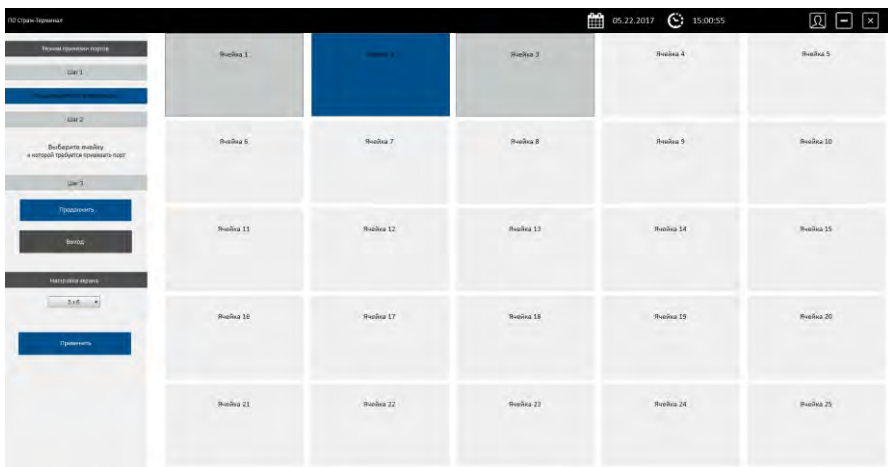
ПО Стрим-Терминал

05.22.2017 15:00:55

Режим привязки портов

Шаг 1

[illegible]

Шаг 2

Выберите ячейку к которой требуется привязать порт

Шаг 3

Продолжить

Выход

Настройка экрана

5 x 5

Применить

| Ячейка 1 | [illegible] | Ячейка 3 | Ячейка 4 | Ячейка 5 |
|---|---|---|---|---|
| Ячейка 6 | Ячейка 7 | Ячейка 8 | Ячейка 9 | Ячейка 10 |
| Ячейка 11 | Ячейка 12 | Ячейка 13 | Ячейка 14 | Ячейка 15 |
| Ячейка 16 | Ячейка 17 | Ячейка 18 | Ячейка 19 | Ячейка 20 |
| Ячейка 21 | Ячейка 22 | Ячейка 23 | Ячейка 24 | Ячейка 25 |